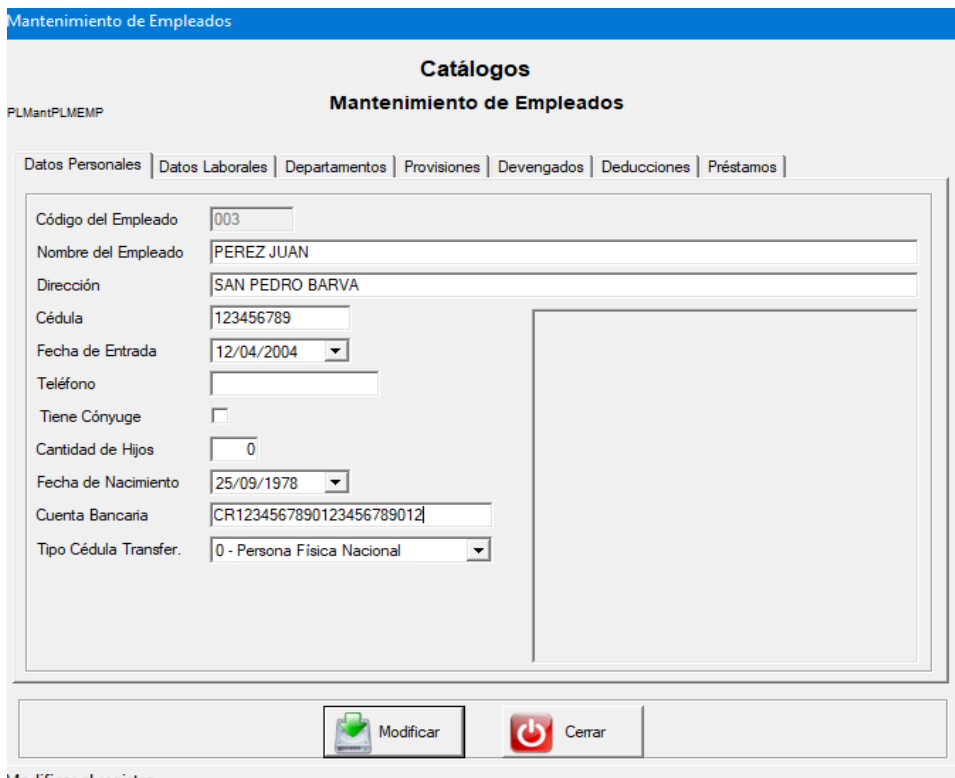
Mantenimiento de Empleados

Catálogos

Mantenimiento de Empleados

PLMantPLMEMP

Datos Personales | Datos Laborales | Departamentos | Provisiones | Devengados | Deducciones | Préstamos

Código del Empleado 003

Nombre del Empleado PEREZ JUAN

Dirección SAN PEDRO BARVA

Cédula 123456789

Fecha de Entrada 12/04/2004

Teléfono

Tiene Cónyuge

Cantidad de Hijos 0

Fecha de Nacimiento 25/09/1978

Cuenta Bancaria CR12345678901234567890​12

Tipo Cédula Transfer. 0 - Persona Física Nacional

Modificar

Cerrar

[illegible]